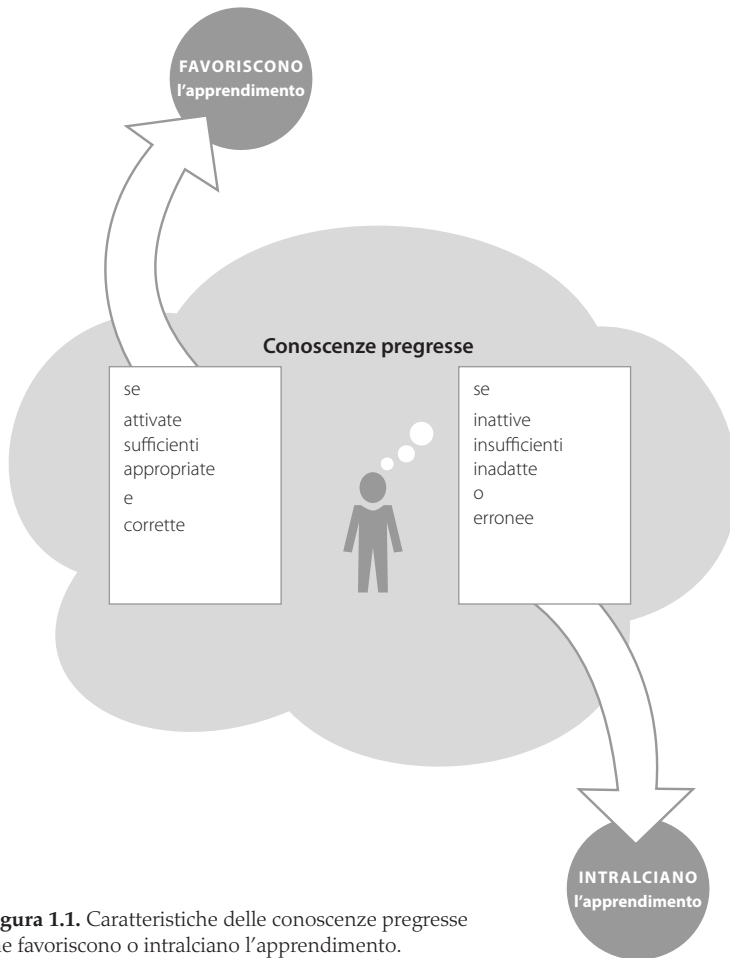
FAVORISCONO l'apprendimento

Conoscenze pregresse

se
attivate
sufficienti
appropriate
e
corrette

se
inattive
insufficienti
inadatte
o
erronee

INTRALCIANO l'apprendimento

gura 1.1. Caratteristiche delle conoscenze pregresse
e favoriscono o intralciano l'apprendimento.